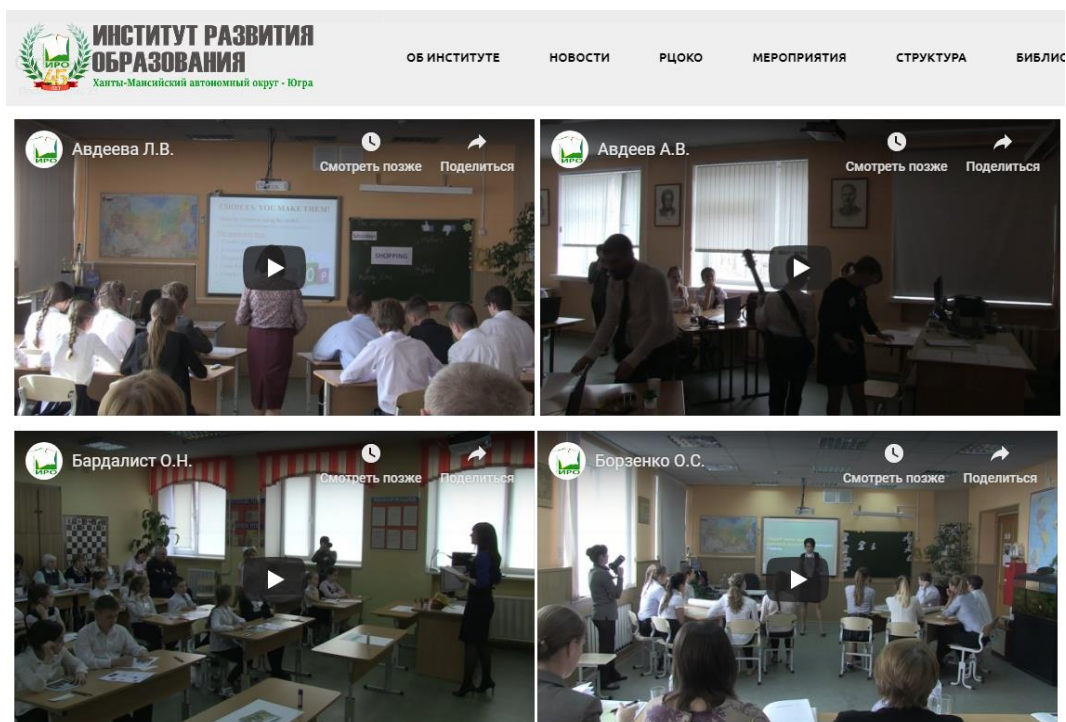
ИРО 45
ИНСТИТУТ РАЗВИТИЯ ОБРАЗОВАНИЯ
Ханты-Мансийский автономный округ - Югра

ОБ ИНСТИТУТЕ НОВОСТИ РЦОКО МЕРОПРИЯТИЯ СТРУКТУРА БИБЛИ

ИРО Авдеева Л.В.
Смотреть позже Поделиться

CHOICES: YOU MAKE THEM!

SHOPPING

ИРО Авдеев А.В.
Смотреть позже Поделиться

ИРО Бардалист О.Н.
Смотреть позже Поделиться

ИРО Борзенко О.С.
Смотреть позже Поделиться